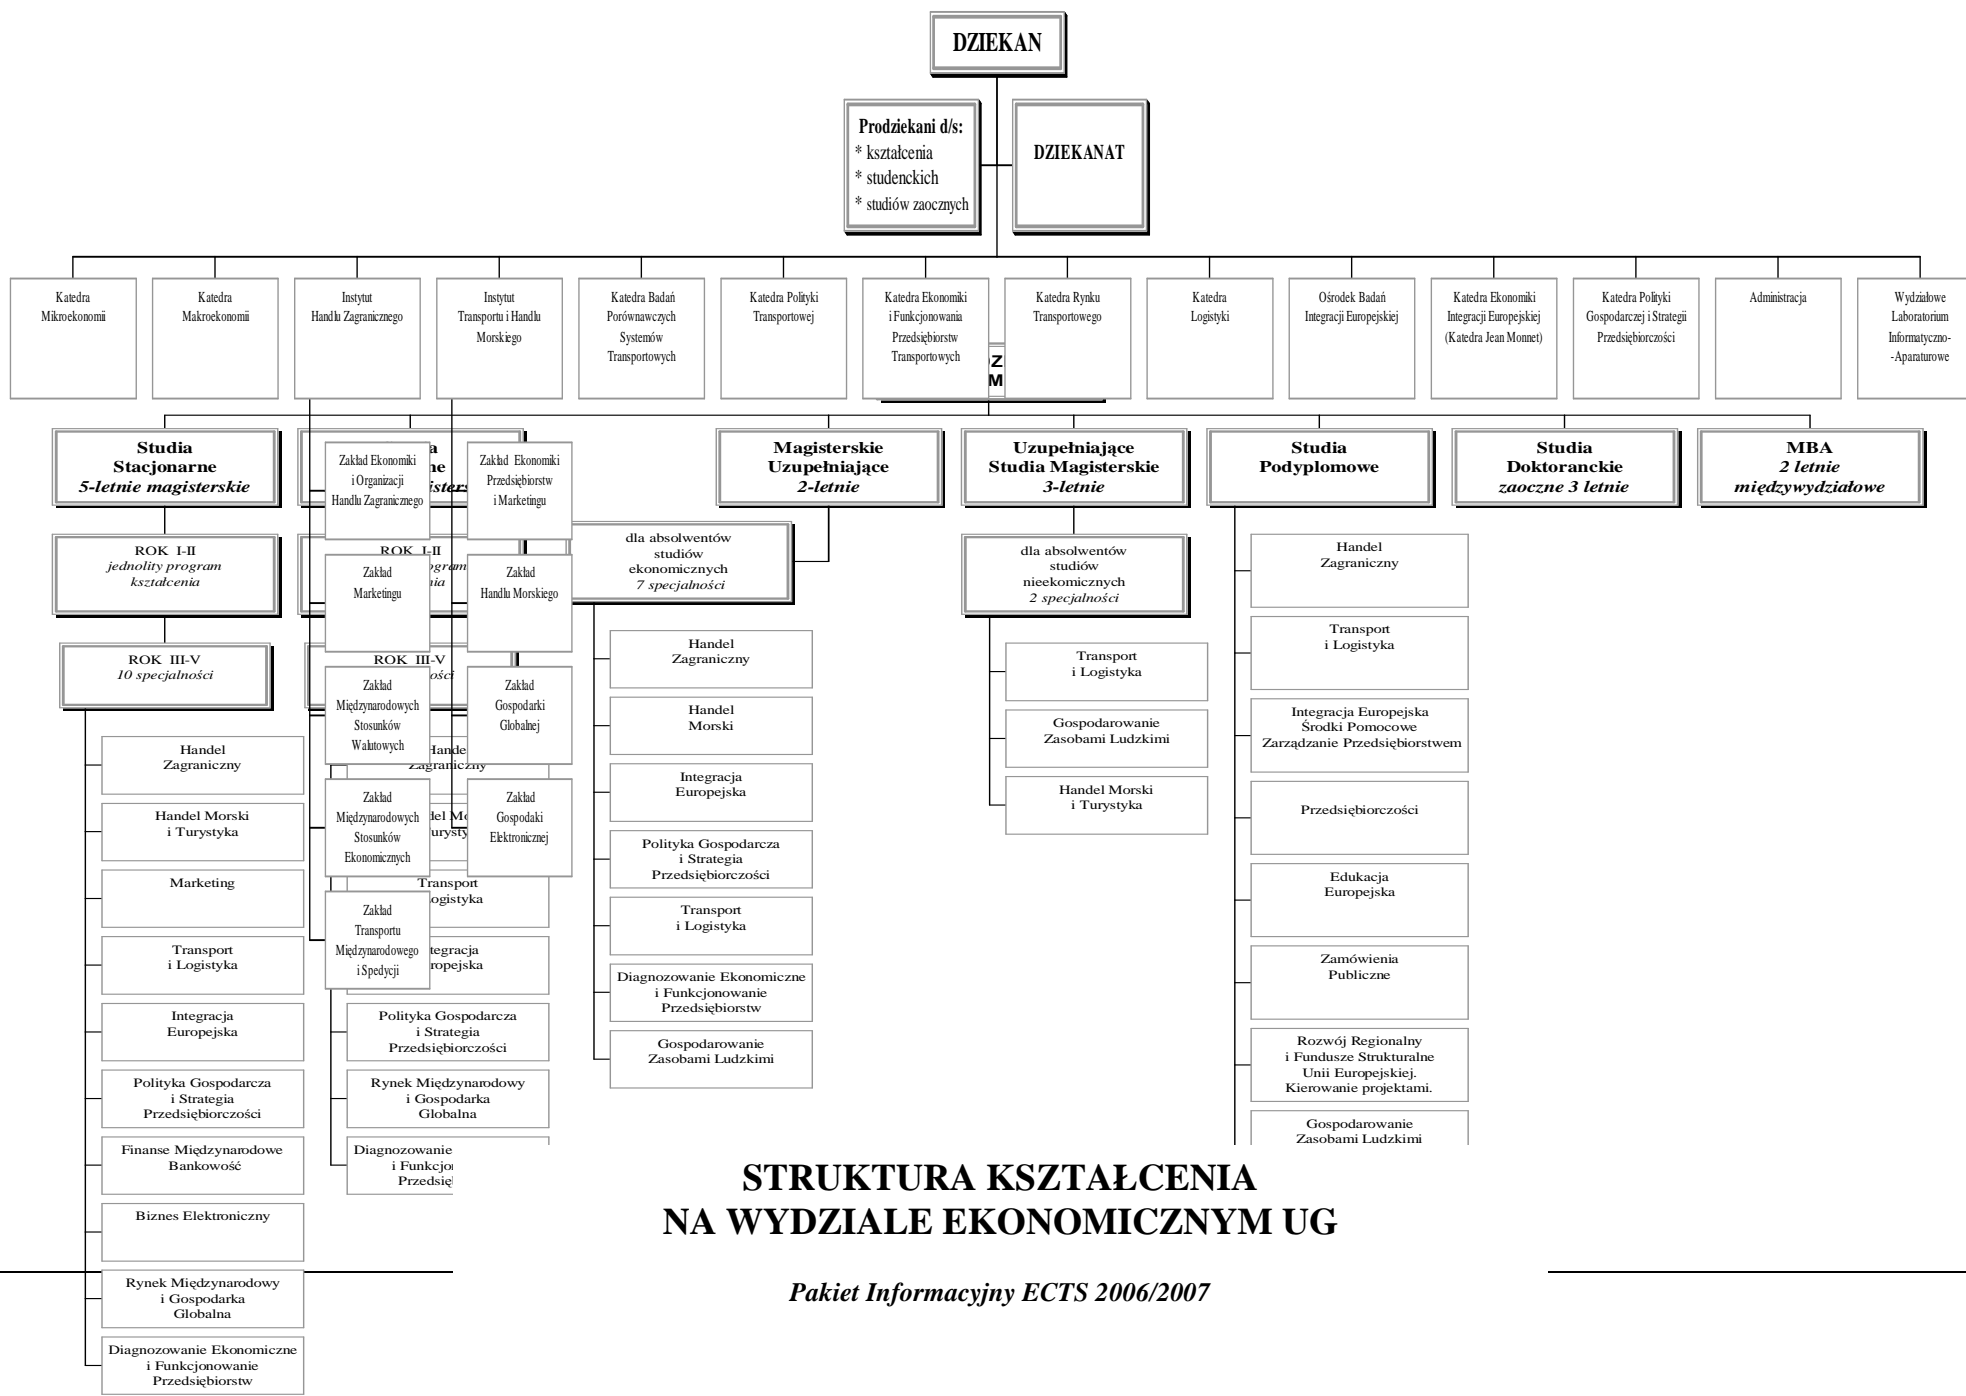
DZIEKAN

Prodziekani d/s:
* kształcenia
* studenckich
* studiów zaocznych

DZIEKANAT

Katedra Mikroekonomii

Katedra Makroekonomii

Instytut Handlu Zagranicznego

Instytut Transportu i Handlu Morskiego

Katedra Badań Porównawczych Systemów Transportowych

Katedra Polityki Transportowej

Katedra Ekonomiki i Funkcjonowania Przedsiębiorstw Transportowych

Katedra Rynku Transportowego

Katedra Logistyki

Ośrodek Badań Integracji Europejskiej

Katedra Ekonomiki Integracji Europejskiej (Katedra Jean Monnet)

Katedra Polityki Gospodarczej i Strategii Przedsiębiorczości

Administracja

Wydziałowe Laboratorium Informatyczno--Aparaturowe

Z
M

Studia Stacjonarne
5-letnie magisterskie

ROK I-II
jednolity program kształcenia

ROK III-V
10 specjalności

Handel Zagraniczny

Handel Morski i Turystyka

Marketing

Transport i Logistyka

Integracja Europejska

Polityka Gospodarcza i Strategia Przedsiębiorczości

Finanse Międzynarodowe Bankowość

Biznes Elektroniczny

Rynek Międzynarodowy i Gospodarka Globalna

Diagnozowanie Ekonomiczne i Funkcjonowanie Przedsiębiorstw

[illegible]a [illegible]ne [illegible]isters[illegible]

ROK I-II
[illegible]gram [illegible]nia

ROK III-V
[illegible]ości

Hande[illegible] Zagraniczny

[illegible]del M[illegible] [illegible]urysty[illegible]

Transport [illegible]ogistyka

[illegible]tegracja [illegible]ropejska

Polityka Gospodarcza i Strategia Przedsiębiorczości

Rynek Międzynarodowy i Gospodarka Globalna

Diagnozowanie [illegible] i Funkcjo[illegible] Przedsię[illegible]

Zakład Ekonomiki i Organizacji Handlu Zagranicznego

Zakład Marketingu

Zakład Międzynarodowych Stosunków Walutowych

Zakład Międzynarodowych Stosunków Ekonomicznych

Zakład Transportu Międzynarodowego i Spedycji

Zakład Ekonomiki Przedsiębiorstw i Marketingu

Zakład Handlu Morskiego

Zakład Gospodarki Globalnej

Zakład Gospodaki Elektronicznej

Magisterskie Uzupełniające
2-letnie

dla absolwentów studiów ekonomicznych
7 specjalności

Handel Zagraniczny

Handel Morski

Integracja Europejska

Polityka Gospodarcza i Strategia Przedsiębiorczości

Transport i Logistyka

Diagnozowanie Ekonomiczne i Funkcjonowanie Przedsiębiorstw

Gospodarowanie Zasobami Ludzkimi

Uzupełniające Studia Magisterskie
3-letnie

dla absolwentów studiów nieekomicznych
2 specjalności

Transport i Logistyka

Gospodarowanie Zasobami Ludzkimi

Handel Morski i Turystyka

Studia Podyplomowe

Handel Zagraniczny

Transport i Logistyka

Integracja Europejska Środki Pomocowe Zarządzanie Przedsiębiorstwem

Przedsiębiorczości

Edukacja Europejska

Zamówienia Publiczne

Rozwój Regionalny i Fundusze Strukturalne Unii Europejskiej. Kierowanie projektami.

Gospodarowanie Zasobami Ludzkimi

Studia Doktoranckie
zaoczne 3 letnie

MBA
2 letnie międzywydziałowe

STRUKTURA KSZTAŁCENIA
NA WYDZIALE EKONOMICZNYM UG

Pakiet Informacyjny ECTS 2006/2007